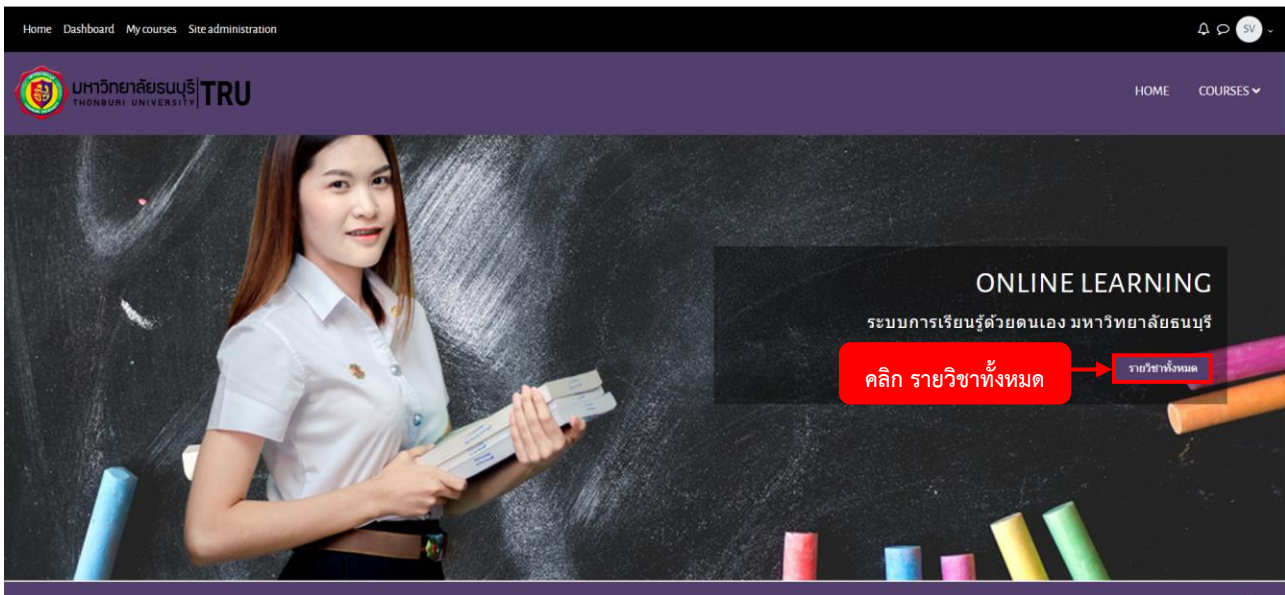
Home Dashboard My courses Site administration

SV

มหาวิทยาลัยธนบุรี THONBURI UNIVERSITY TRU

HOME COURSES

ONLINE LEARNING

ระบบการเรียนรู้ด้วยตนเอง มหาวิทยาลัยธนบุรี

คลิก รายวิชาทั้งหมด

รายวิชาทั้งหมด